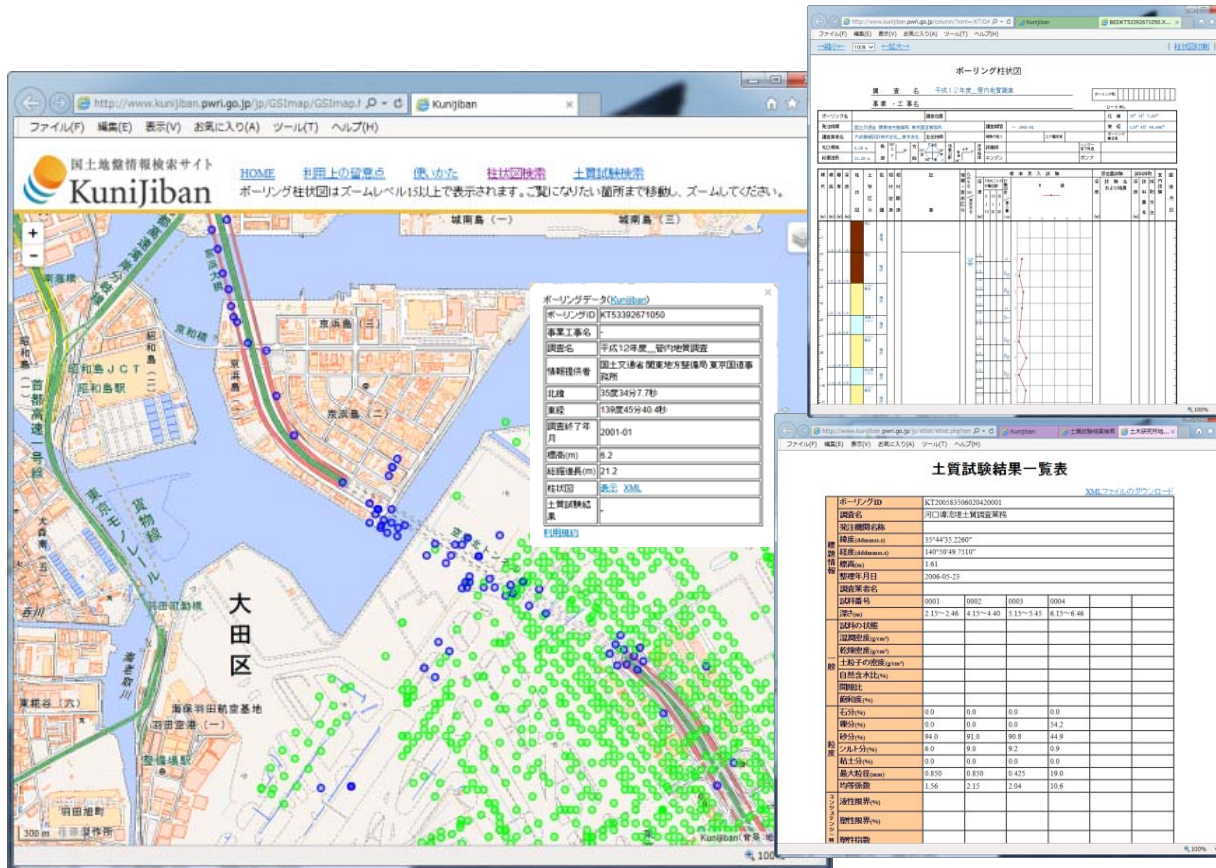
http://www.kunijiban.pwri.go.jp/jp/GSImap/GSImap.h
Kunijiban
ファイル(F) 編集(E) 表示(V) お気に入り(A) ツール(T) ヘルプ(H)

国土地盤情報検索サイト
KuniJiban
HOME 利用上の留意点 使いかた 柱状図検索 土質試験検索
ボーリング柱状図はズームレベル15以上で表示されます。ご覧になりたい箇所まで移動し、ズームしてください。

城南島(一) 城南島(三)
京浜島(三)
京浜島(二)
昭和島JCT
昭和島駅
首都高速一号線
東京モノレール
貨物線
大田区
海保羽田航空基地
羽田空港(一)
整備場駅
羽田旭町
東糀谷(六)
昭和島
京和橋
京浜大橋
海老取川
呑川
300 m
Kunijiban

ボーリングデータ(Kunijiban)

| ボーリングID | KT53392671050 |
|---|---|
| 事業工事名 | - |
| 調査名 | 平成12年度＿管内地質調査 |
| 情報提供者 | 国土交通省 関東地方整備局 東京国道事務所 |
| 北緯 | 35度34分7.7秒 |
| 東経 | 139度45分40.4秒 |
| 調査終了年月 | 2001-01 |
| 標高(m) | 6.2 |
| 総掘進長(m) | 21.2 |
| 柱状図 | 表示 XML |
| 土質試験結果 | - |

利用規約

http://www.kunijiban.pwri.go.jp/column/?xml=KT/
Kunijiban
ファイル(F) 編集(E) 表示(V) お気に入り(A) ツール(T) ヘルプ(H)
100%
ボーリング柱状図
調査名 平成12年度＿管内地質調査
事業・工事名

http://www.kunijiban.pwri.go.jp/stlst/stlst.php?id=
Kunijiban 土質試験結果検索 土木研究所
ファイル(F) 編集(E) 表示(V) お気に入り(A) ツール(T) ヘルプ(H)

土質試験結果一覧表
XMLファイルのダウンロード

| | ボーリングID | KT200583506020420001 | | | |
|---|---|---|---|---|---|
| 標題情報 | 調査名 | 河口導流堤土質調査業務 | | | |
| | 発注機関名称 | | | | |
| | 緯度(ddmmss.s) | 35°44′35.2260″ | | | |
| | 経度(dddmmss.s) | 140°30′49.7510″ | | | |
| | 標高(m) | 1.61 | | | |
| | 整理年月日 | 2006-05-23 | | | |
| | 調査業者名 | | | | |
| | 試料番号 | 0001 | 0002 | 0003 | 0004 |
| | 深さ(m) | 2.15〜2.46 | 4.15〜4.40 | 5.15〜5.45 | 6.15〜6.46 |
| 一般 | 試料の状態 | | | | |
| | 湿潤密度(g/cm³) | | | | |
| | 乾燥密度(g/cm³) | | | | |
| | 土粒子の密度(g/cm³) | | | | |
| | 自然含水比(%) | | | | |
| | 間隙比 | | | | |
| | 飽和度(%) | | | | |
| 粒度 | 石分(%) | 0.0 | 0.0 | 0.0 | 0.0 |
| | 礫分(%) | 0.0 | 0.0 | 0.0 | 54.2 |
| | 砂分(%) | 94.0 | 91.0 | 90.8 | 44.9 |
| | シルト分(%) | 6.0 | 9.0 | 9.2 | 0.9 |
| | 粘土分(%) | 0.0 | 0.0 | 0.0 | 0.0 |
| | 最大粒径(mm) | 0.850 | 0.850 | 0.425 | 19.0 |
| | 均等係数 | 1.56 | 2.15 | 2.04 | 10.6 |
| コンシステンシー | 液性限界(%) | | | | |
| | 塑性限界(%) | | | | |
| | 塑性指数 | | | | |

100%